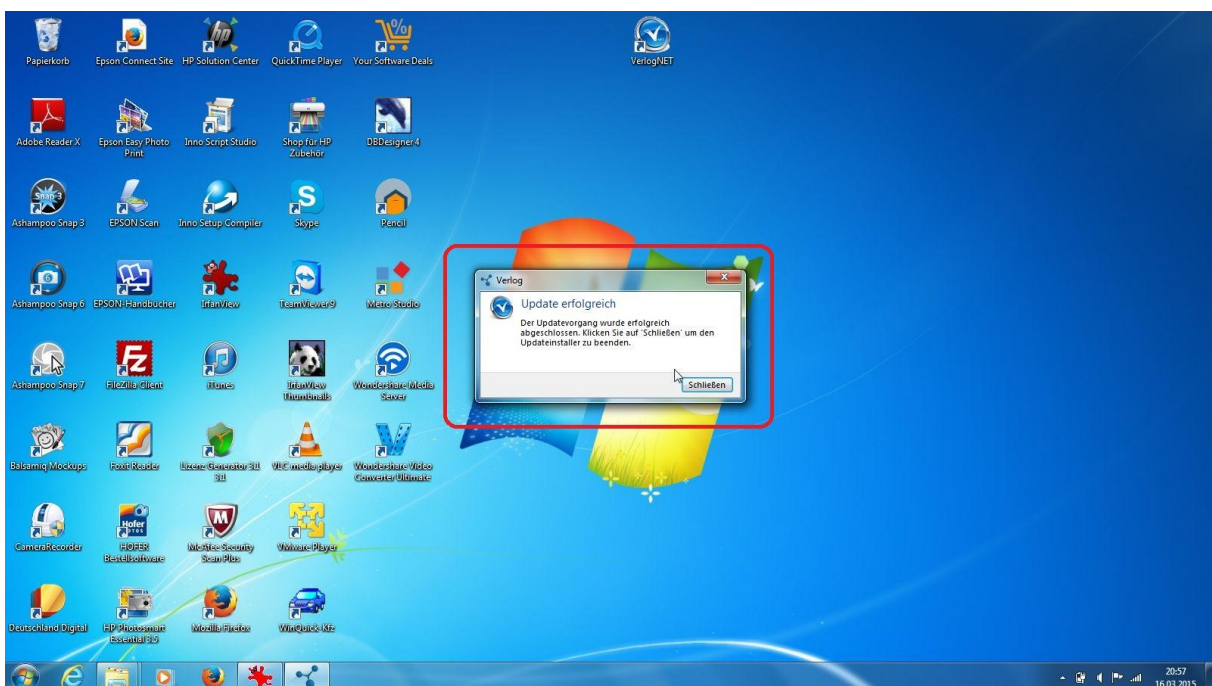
Papierkorb
Epson Connect Site
HP Solution Center
QuickTime Player
Your Software Deals
VerlogNET

Adobe Reader X
Epson Easy Photo Print
Inno Script Studio
Shop für HP Zubehör
DBDesigner 4

Ashampoo Snap 3
EPSON Scan
Inno Setup Compiler
Skype
Pencil

Ashampoo Snap 6
EPSON-Handbücher
IrfanView
TeamViewer 9
Metro Studio

Ashampoo Snap 7
FileZilla Client
iTunes
IrfanView Thumbnails
Wondershare Media Server

Balsamiq Mockups
Foxit Reader
Lizenz Generator 3.0 3.0
VLC media player
Wondershare Video Converter Ultimate

CameraRecorder
HOFER Bestellsoftware
McAfee Security Scan Plus
VMware Player

Deutschland Digital
HP Photosmart Essential 3.5
Mozilla Firefox
WinQuick-Kfz

Verlog

Update erfolgreich

Der Updatevorgang wurde erfolgreich abgeschlossen. Klicken Sie auf 'Schließen' um den Updateinstaller zu beenden.

Schließen

20:57
16.03.2015